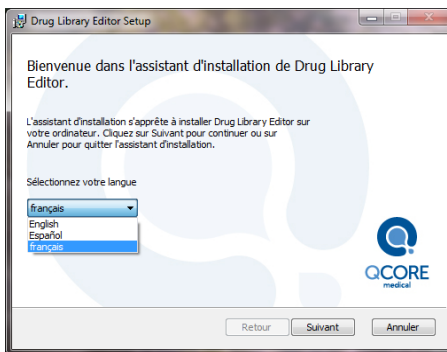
Drug Library Editor Setup

Bienvenue dans l'assistant d'installation de Drug Library Editor.

L'assistant d'installation s'apprête à installer Drug Library Editor sur votre ordinateur. Cliquez sur Suivant pour continuer ou sur Annuler pour quitter l'assistant d'installation.

Sélectionnez votre langue

français

English
Español
français

QCORE
medical

Retour
Suivant
Annuler